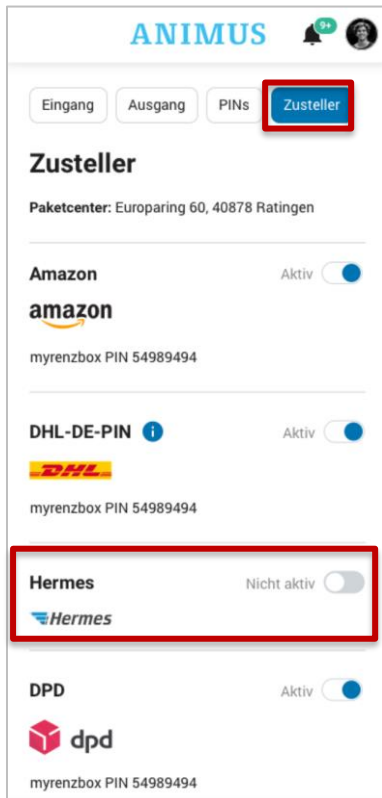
ANIMUS

9+

Eingang Ausgang PINs Zusteller

Zusteller

Paketcenter: Europaring 60, 40878 Ratingen

Amazon

Aktiv

amazon

myrenzbox PIN 54989494

DHL-DE-PIN

Aktiv

DHL

myrenzbox PIN 54989494

Hermes

Nicht aktiv

Hermes

DPD

Aktiv

dpd

myrenzbox PIN 54989494